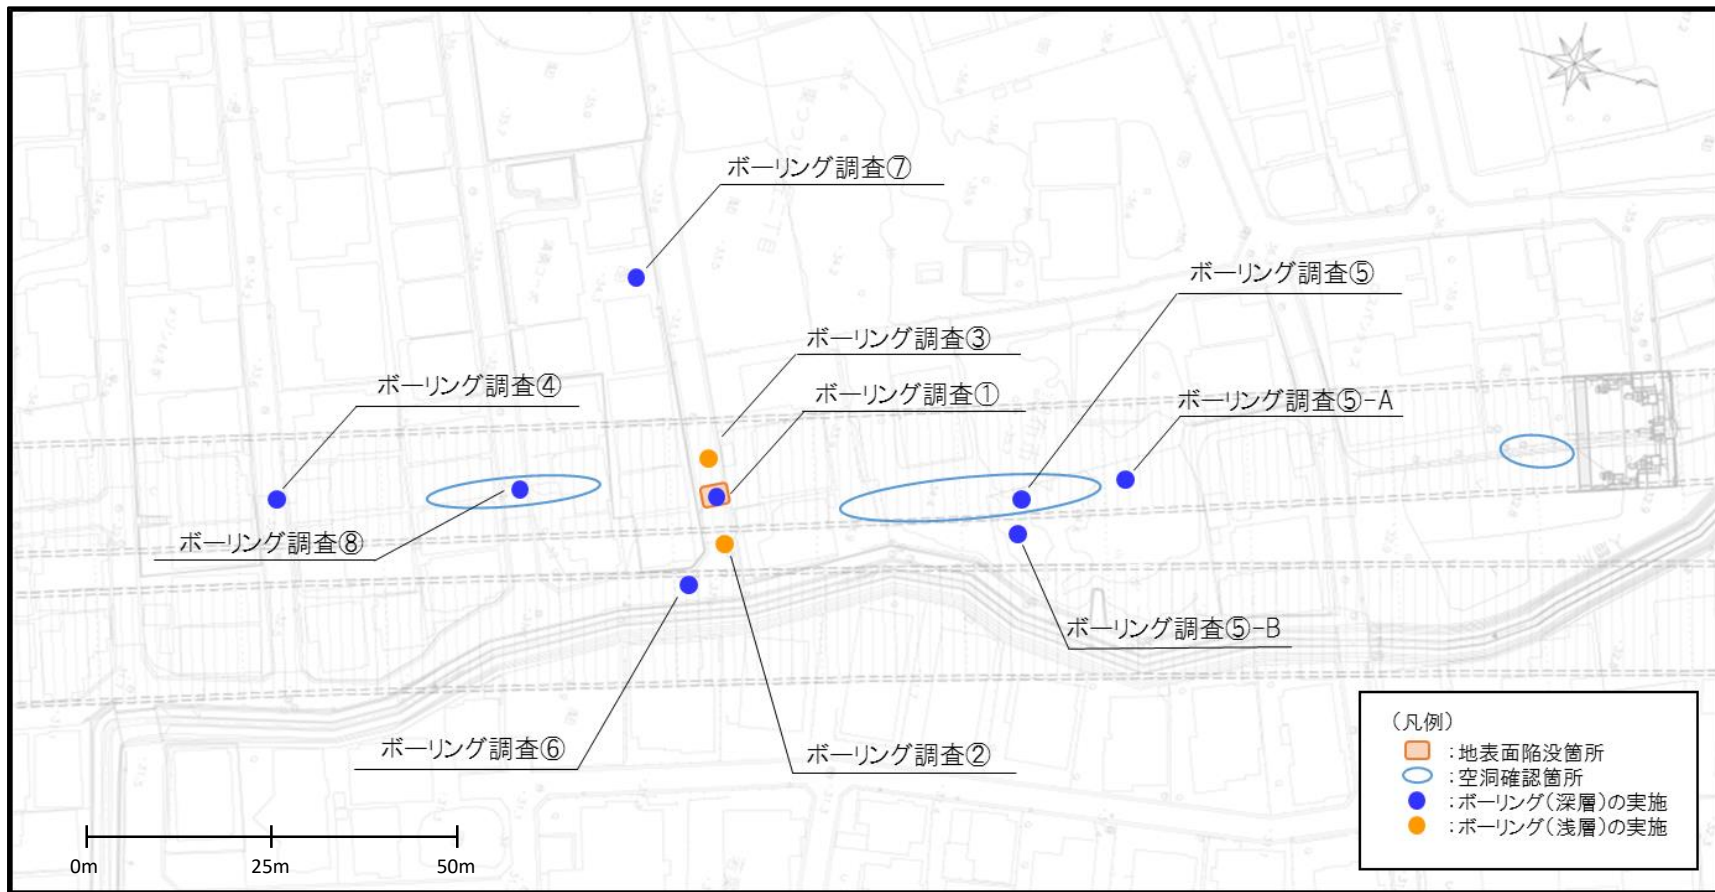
ボーリング調査⑦

ボーリング調査⑤

ボーリング調査③

ボーリング調査④

ボーリング調査①

ボーリング調査⑤-A

ボーリング調査⑧

ボーリング調査⑤-B

ボーリング調査⑥

ボーリング調査②

（凡例）
：地表面陥没箇所
：空洞確認箇所
：ボーリング（深層）の実施
：ボーリング（浅層）の実施

0m 25m 50m